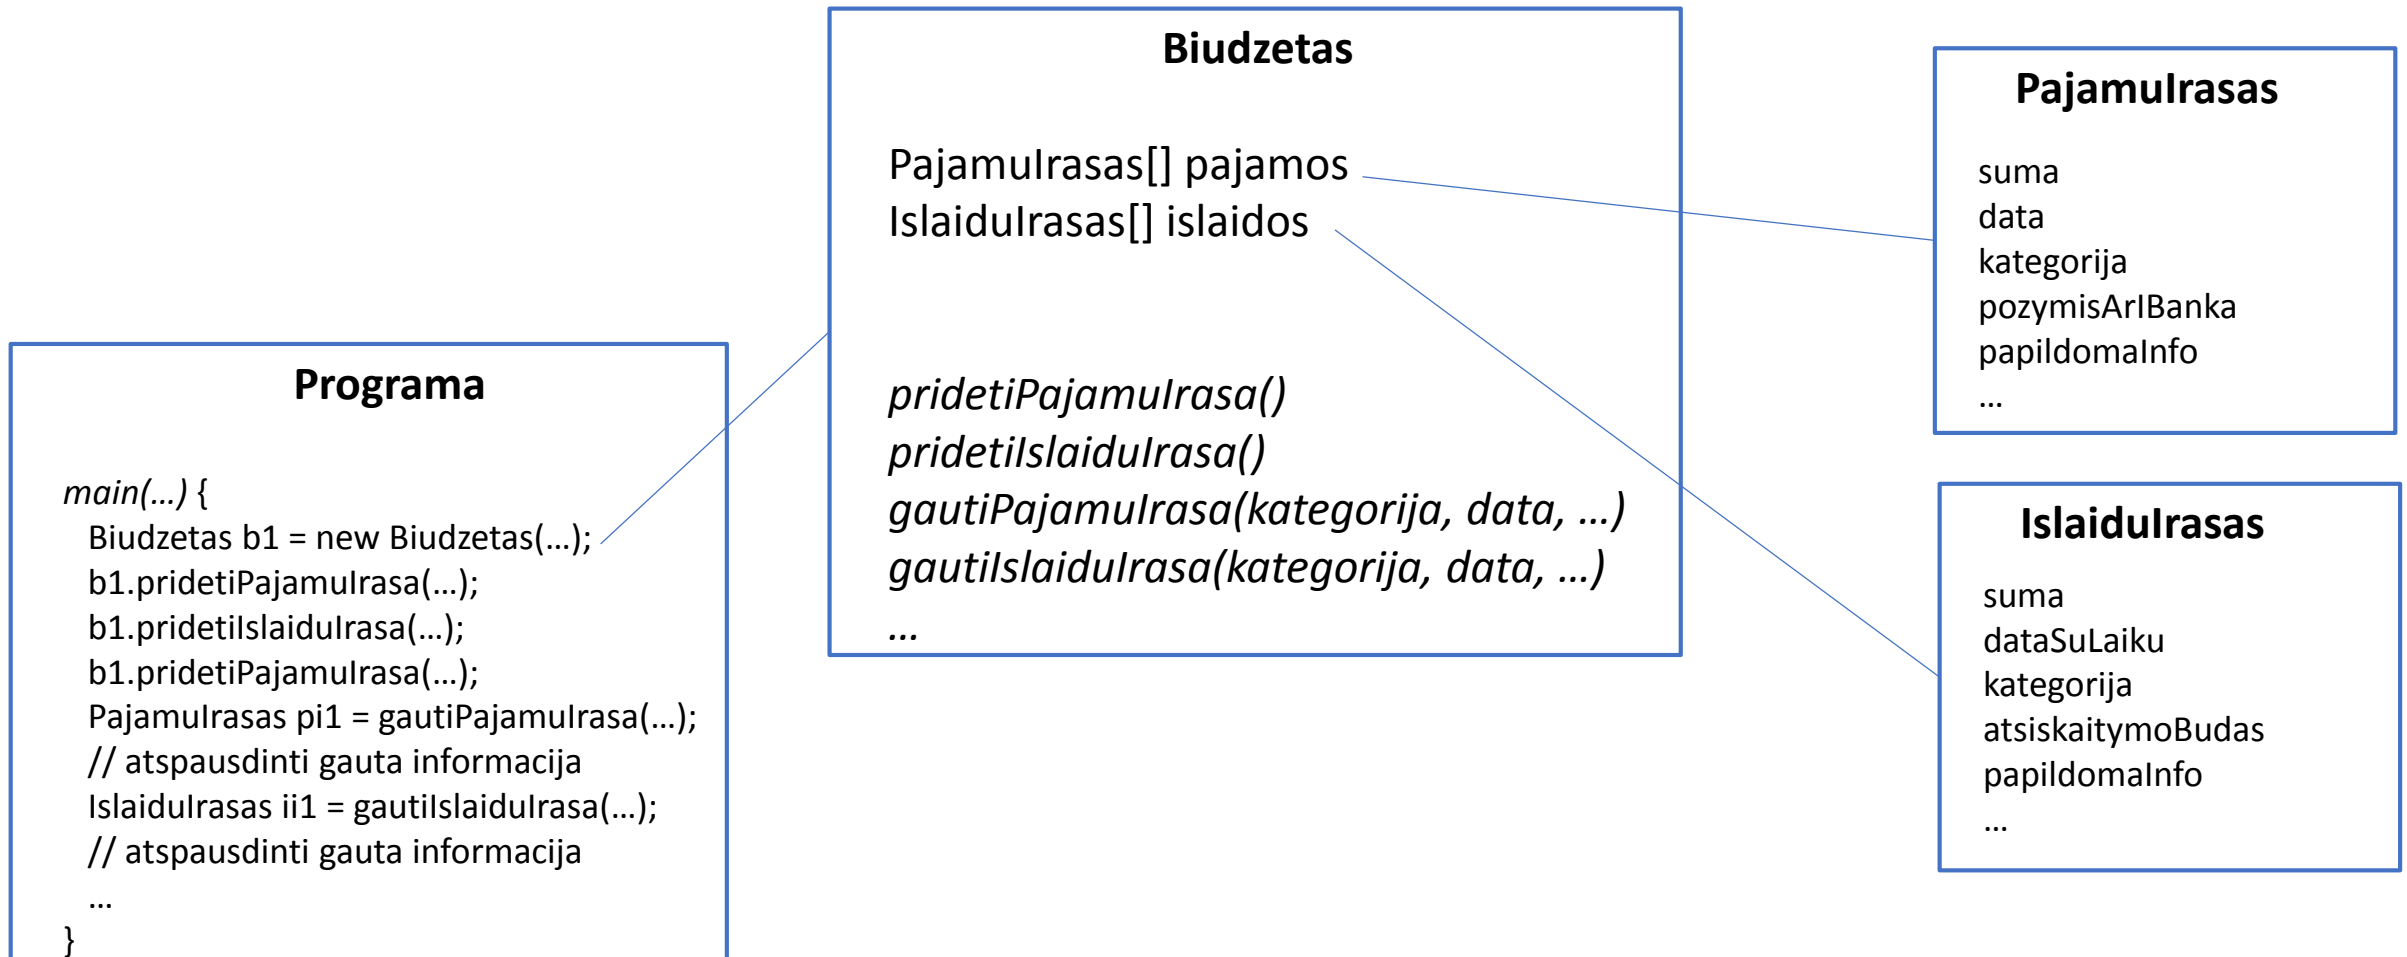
Biudzetas

PajamuIrasas[] pajamos
IslaiduIrasas[] islaidos

pridetiPajamuIrasa()
pridetiIslaiduIrasa()
gautiPajamuIrasa(kategorija, data, ...)
gautiIslaiduIrasa(kategorija, data, ...)
...

PajamuIrasas

suma
data
kategorija
pozymisArIBanka
papildomaInfo
...

IslaiduIrasas

suma
dataSuLaiku
kategorija
atsiskaitymoBudas
papildomaInfo
...

Programa

main(...) {
Biudzetas b1 = new Biudzetas(...);
b1.pridetiPajamuIrasa(...);
b1.pridetiIslaiduIrasa(...);
b1.pridetiPajamuIrasa(...);
PajamuIrasas pi1 = gautiPajamuIrasa(...);
// atspausdinti gauta informacija
IslaiduIrasas ii1 = gautiIslaiduIrasa(...);
// atspausdinti gauta informacija
...
}